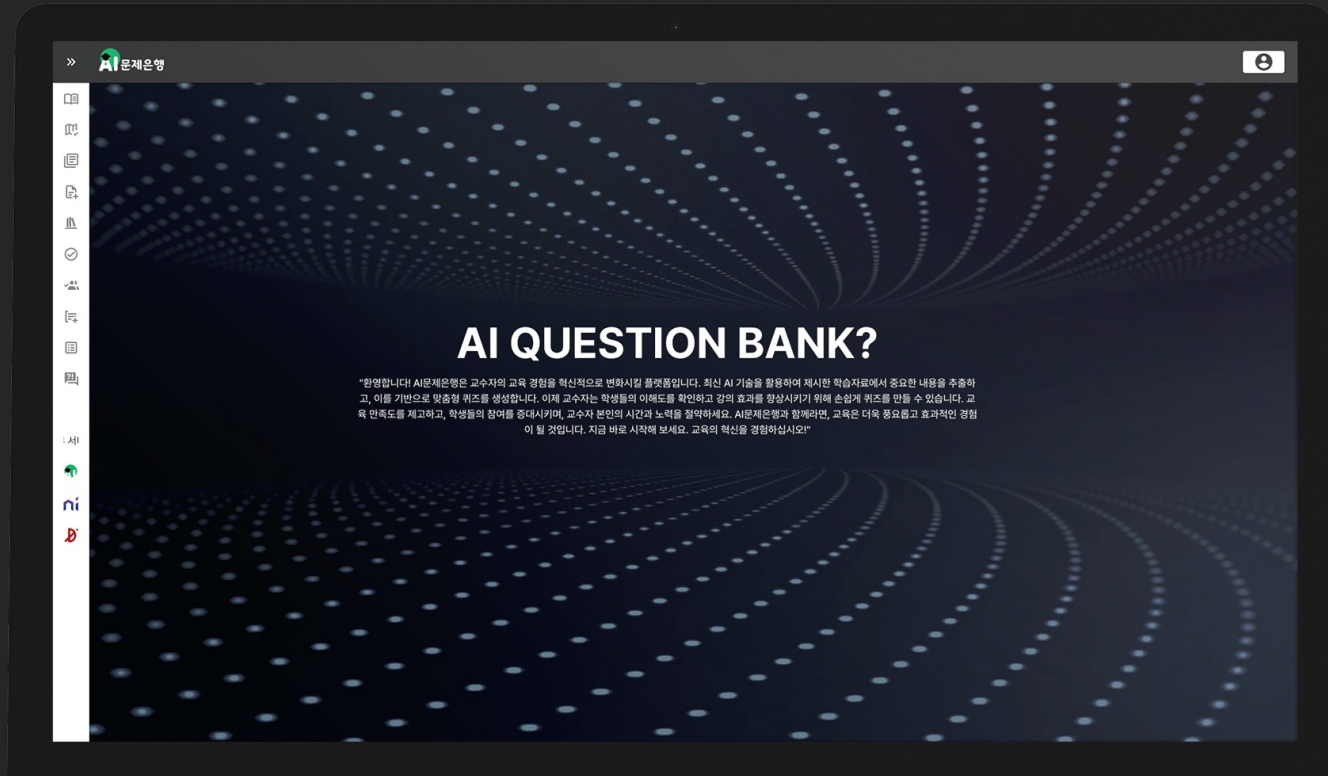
»

AI문제은행

AI QUESTION BANK?

"환영합니다! AI문제은행은 교수자의 교육 경험을 혁신적으로 변화시킬 플랫폼입니다. 최신 AI 기술을 활용하여 제시한 학습자료에서 중요한 내용을 추출하고, 이를 기반으로 맞춤형 퀴즈를 생성합니다. 이제 교수자는 학생들의 이해도를 확인하고 강의 효과를 향상시키기 위해 손쉽게 퀴즈를 만들 수 있습니다. 교육 만족도를 제고하고, 학생들의 참여를 증대시키며, 교수자 본인의 시간과 노력을 절약하세요. AI문제은행과 함께라면, 교육은 더욱 풍요롭고 효과적인 경험이 될 것입니다. 지금 바로 시작해 보세요. 교육의 혁신을 경험하십시오!"

서

ni